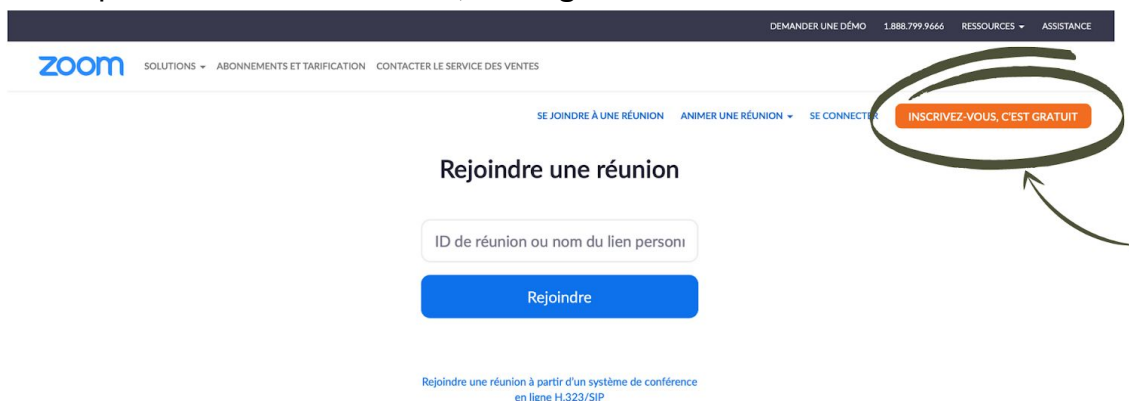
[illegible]

DEMANDER UNE DÉMO 1.888.799.9666 RESSOURCES ASSISTANCE

zoom SOLUTIONS ABONNEMENTS ET TARIFICATION CONTACTER LE SERVICE DES VENTES

SE JOINDRE À UNE RÉUNION ANIMER UNE RÉUNION SE CONNECTER INSCRIVEZ-VOUS, C'EST GRATUIT

Rejoindre une réunion

ID de réunion ou nom du lien personi

Rejoindre

Rejoindre une réunion à partir d'un système de conférence en ligne H.323/SIP